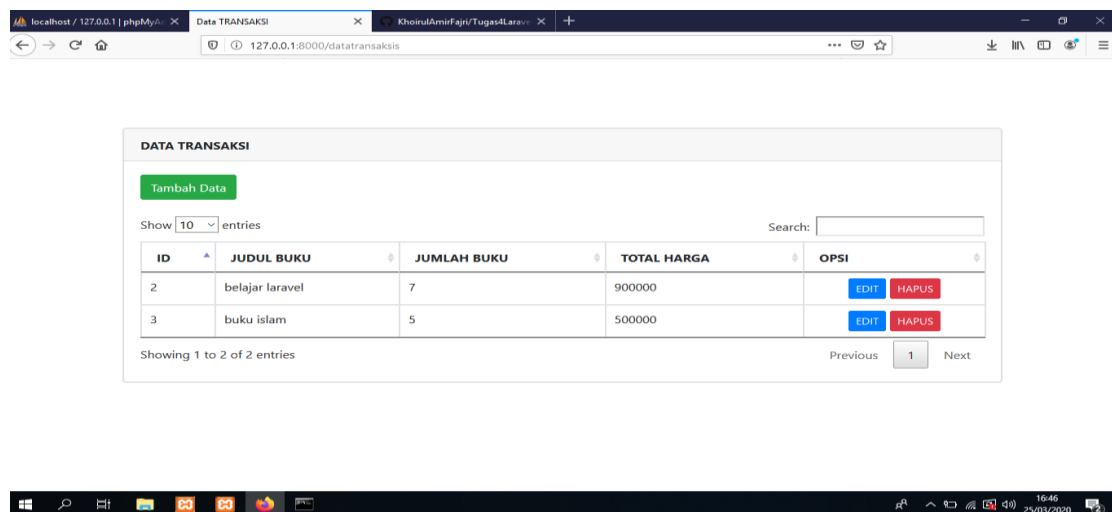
localhost / 127.0.0.1 | phpMyA
Data TRANSAKSI
KhoirulAmirFajri/Tugas4Larave

127.0.0.1:8000/datatransaksis

DATA TRANSAKSI

Tambah Data

Show 10 entries

Search:

| ID | JUDUL BUKU | JUMLAH BUKU | TOTAL HARGA | OPSI |
|---|---|---|---|---|
| 2 | belajar laravel | 7 | 900000 | EDIT HAPUS |
| 3 | buku islam | 5 | 500000 | EDIT HAPUS |

Showing 1 to 2 of 2 entries

Previous 1 Next

16:46
25/03/2020